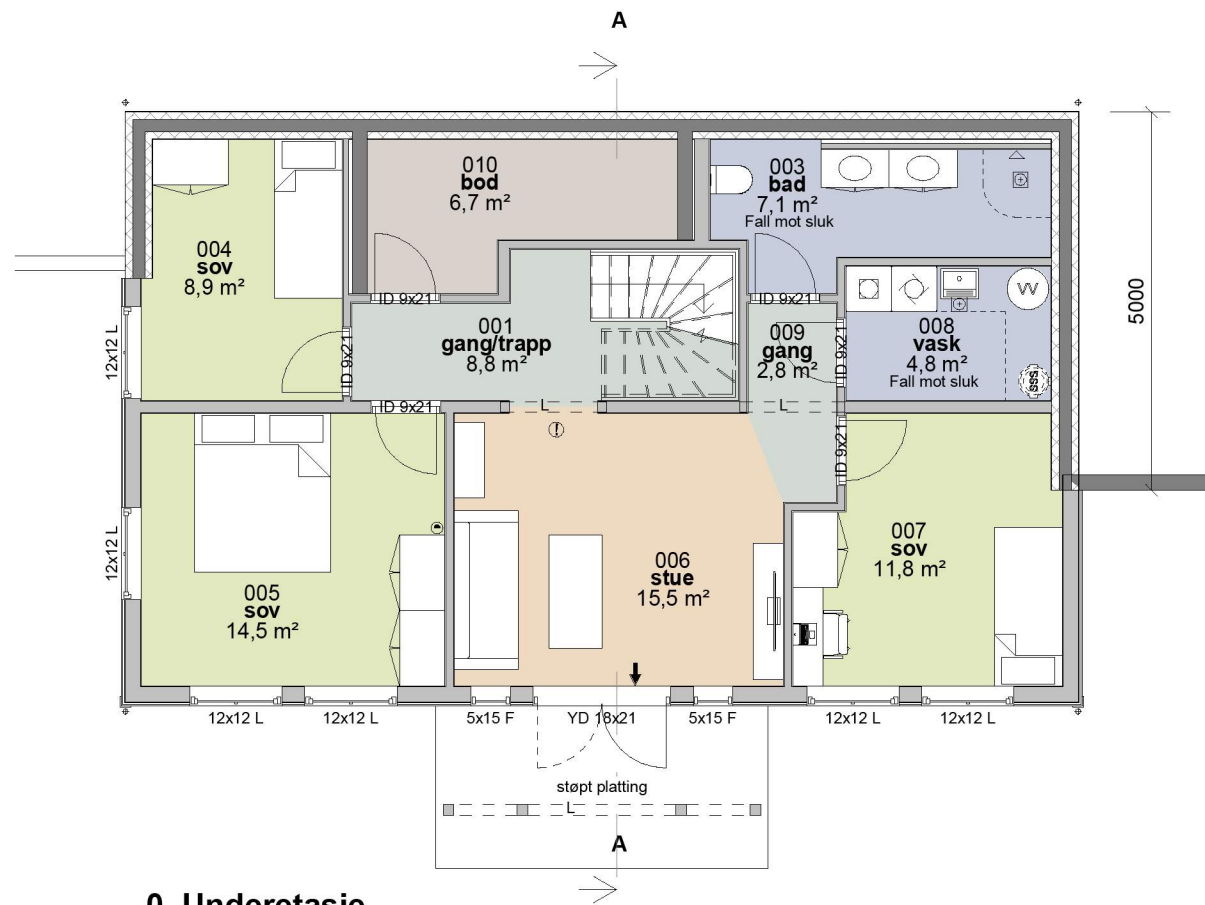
A

010
bod
6,7 m²

003
bad
7,1 m²
Fall mot sluk

004
sov
8,9 m²

ID 9x21

001
gang/trapp
8,8 m²

ID 9x21

009
gang
2,8 m²

ID 9x21

008
vask
4,8 m²
Fall mot sluk

VV

5000

12x12 L

ID 9x21

ID 9x21

L

L

ID 9x21

12x12 L

007
sov
11,8 m²

006
stue
15,5 m²

005
sov
14,5 m²

12x12 L 12x12 L 5x15 F YD 18x21 5x15 F 12x12 L 12x12 L

støpt platting

L

A

0. Underetasje